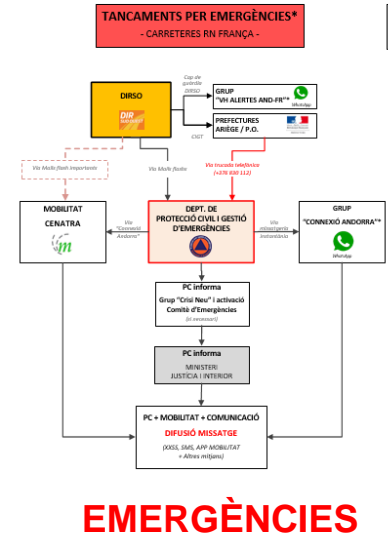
TANCAMENTS PER EMERGÈNCIES*
- CARRETERES RN FRANÇA -

DIRSO

DIR SUD-OUEST

Cap de guàrdia DIRSO

GRUP "VH ALERTES AND-FR"*

WhatsApp

CIGT

PREFECTURES ARIÈGE / P.O.

Via Mail/flash Important

Via Mail flash

Via trucada telefònica (+376 830 112)

MOBILITAT CENATRA

Via "Connexió Andorra"

DEPT. DE PROTECCIÓ CIVIL I GESTIÓ D'EMERGÈNCIES

Via missatgeria instantània

GRUP "CONNEXIÓ ANDORRA"*

WhatsApp

PC informa
Grup "Crisi Neu" i activació Comitè d'Emergències
(si necessari)

PC informa
MINISTERI JUSTÍCIA I INTERIOR

PC + MOBILITAT + COMUNICACIÓ
DIFUSIÓ MISSATGE
(XXSS, SMS, APP MOBILITAT + Altres mitjans)

EMERGÈNCIES